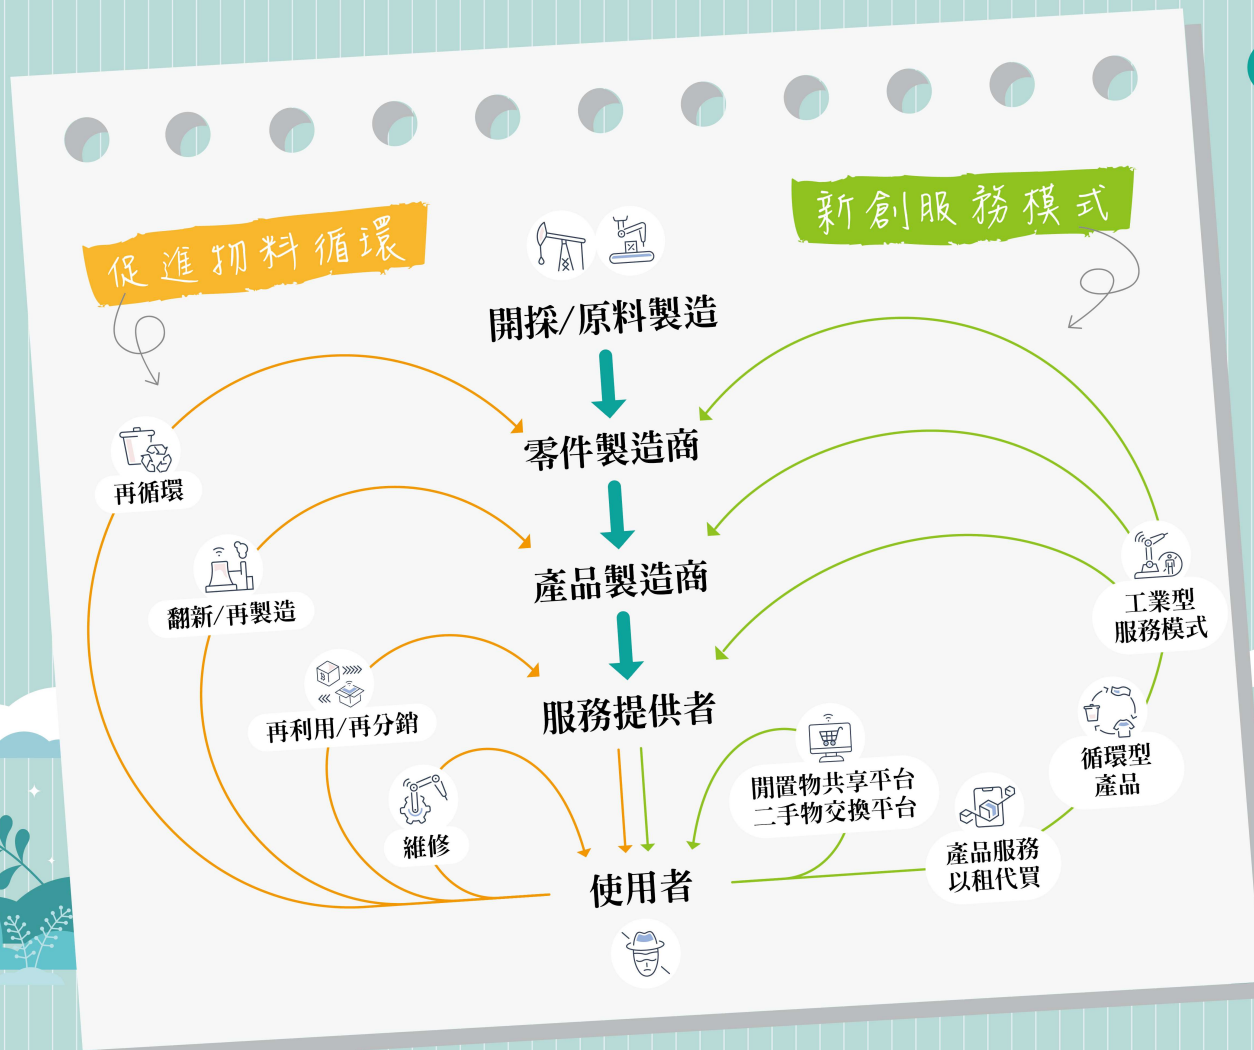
促進物料循環

新創服務模式

開採/原料製造

零件製造商

產品製造商

服務提供者

使用者

再循環

翻新/再製造

再利用/再分銷

維修

工業型服務模式

循環型產品

開置物共享平台
二手物交換平台

產品服務以租代買